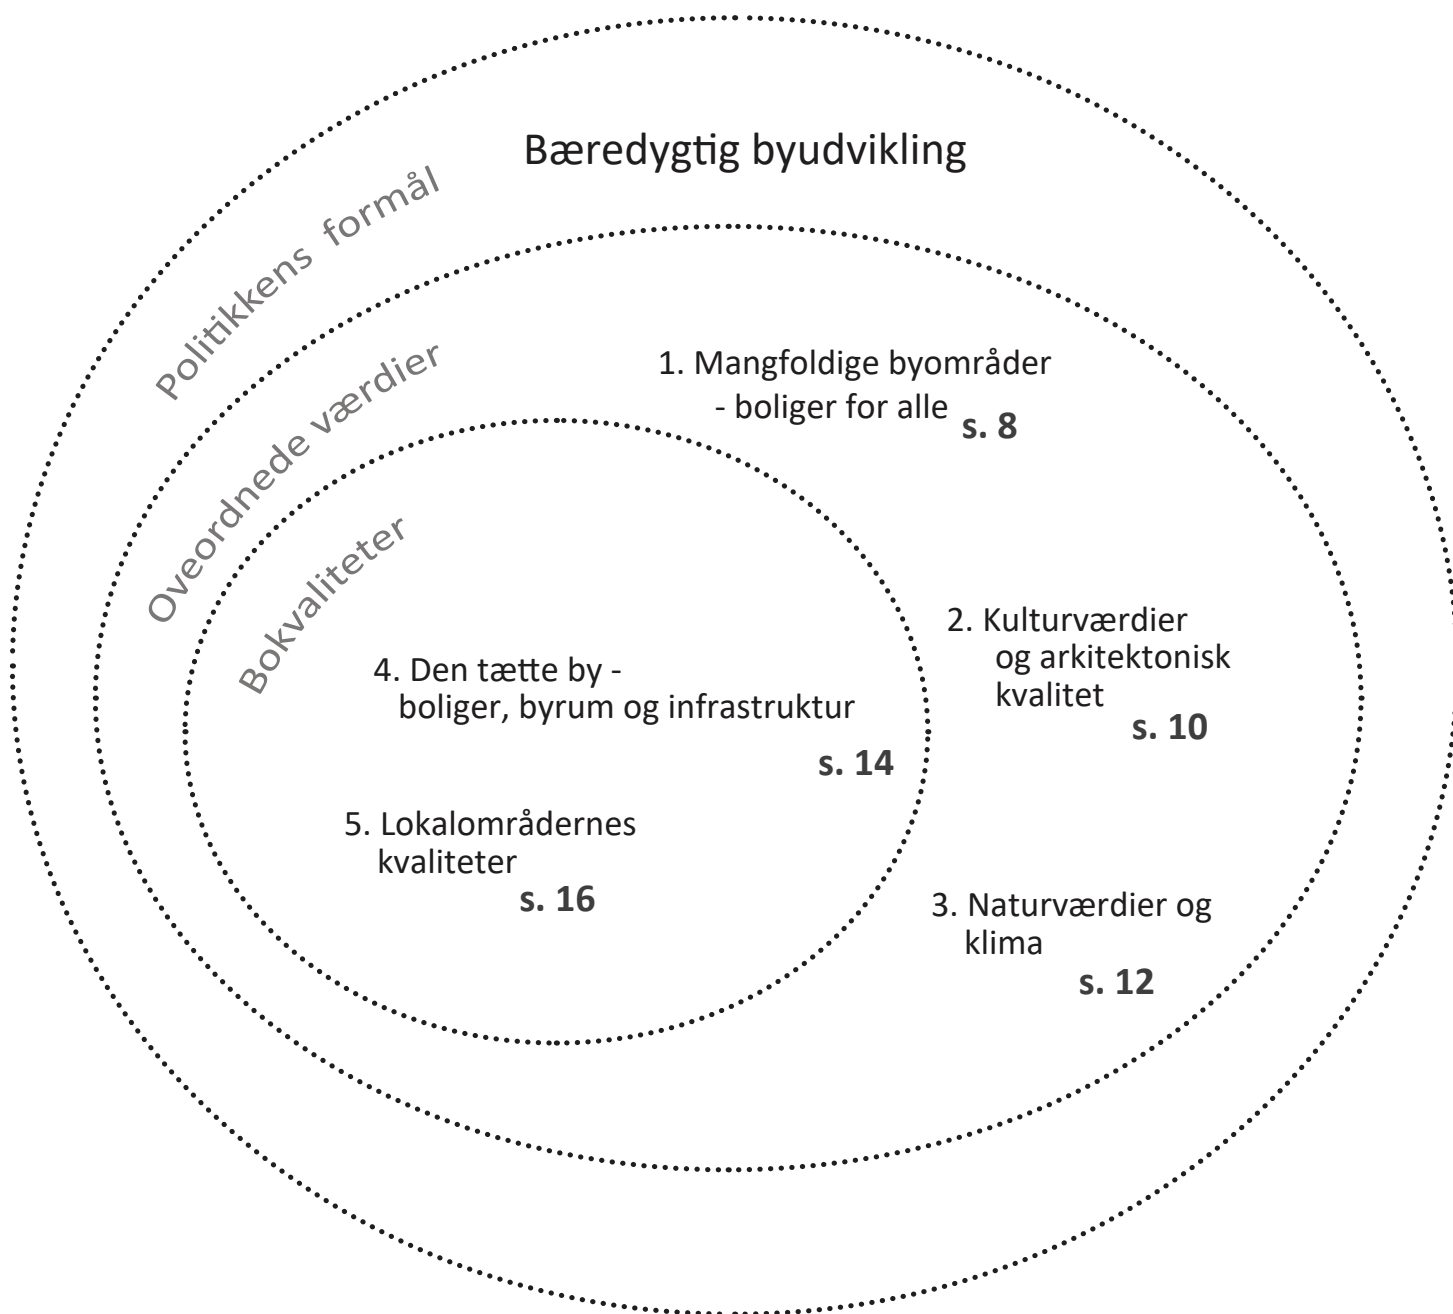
Politikkens formål

Bæredygtig byudvikling

Oveordnede værdier

1. Mangfoldige byområder - boliger for alle s. 8

Bokvaliteter

2. Kulturværdier og arkitektonisk kvalitet s. 10

4. Den tætte by - boliger, byrum og infrastruktur

s. 14

5. Lokalområdernes kvaliteter s. 16

3. Naturværdier og klima s. 12